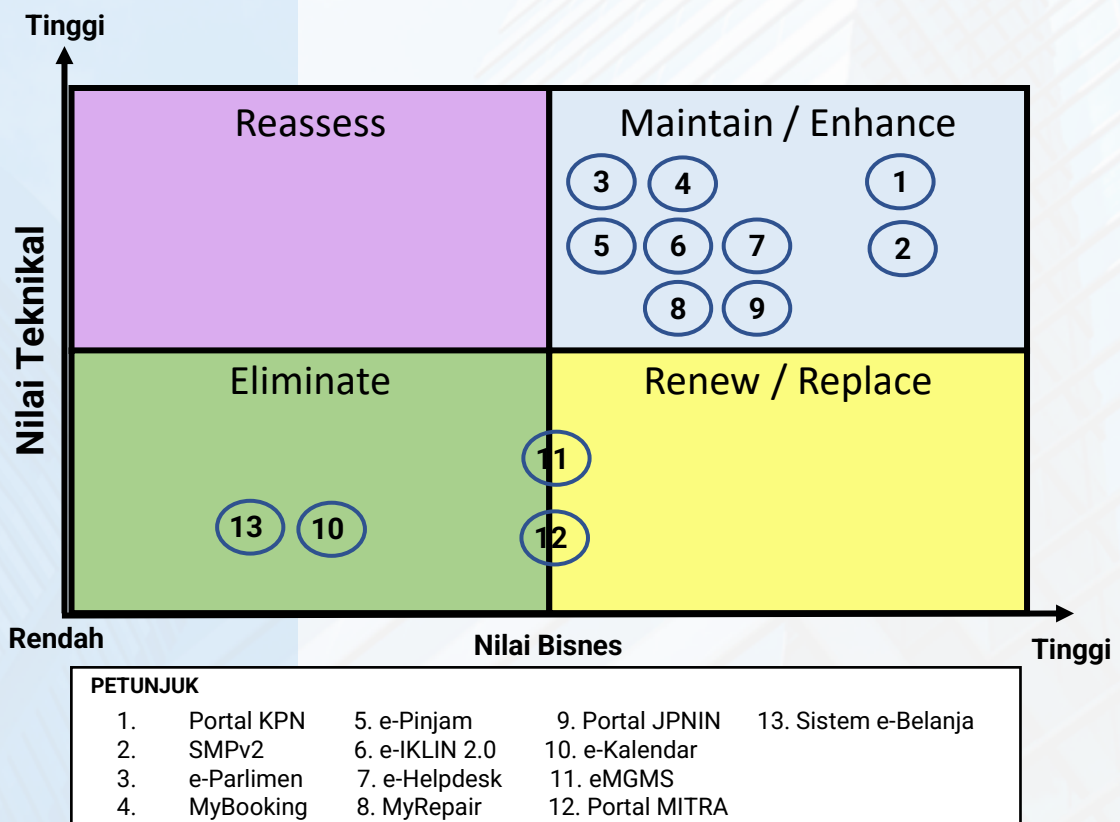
Tinggi

Nilai Teknikal

Reassess

Maintain / Enhance

3 4 1

5 6 7 2

8 9

Eliminate

Renew / Replace

11

13 10

12

Rendah

Nilai Bisnes

Tinggi

PETUNJUK

| | | | |
|---|---|---|---|
| 1. Portal KPN | 5. e-Pinjam | 9. Portal JPNIN | 13. Sistem e-Belanja |
| 2. SMPv2 | 6. e-IKLIN 2.0 | 10. e-Kalendar | |
| 3. e-Parlimen | 7. e-Helpdesk | 11. eMGMS | |
| 4. MyBooking | 8. MyRepair | 12. Portal MITRA | |